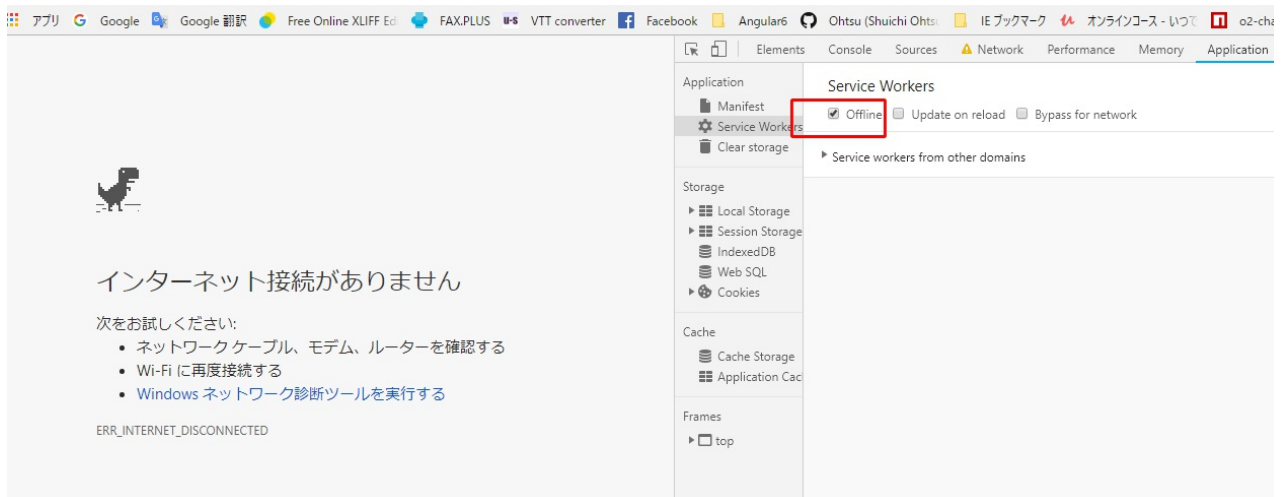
アプリ Google Google 翻訳 Free Online XLIFF Ed FAX.PLUS VTT converter Facebook Angular6 Ohtsu (Shuichi Ohts IE ブックマーク オンラインコース - いつで o2-cha

インターネット接続がありません

次をお試しください:

• ネットワーク ケーブル、モデム、ルーターを確認する
• Wi-Fi に再度接続する
• Windows ネットワーク診断ツールを実行する

ERR_INTERNET_DISCONNECTED

Elements Console Sources Network Performance Memory Application

Application
Manifest
Service Workers
Clear storage

Storage
Local Storage
Session Storage
IndexedDB
Web SQL
Cookies

Cache
Cache Storage
Application Cac

Frames
top

Service Workers
Offline Update on reload Bypass for network

Service workers from other domains